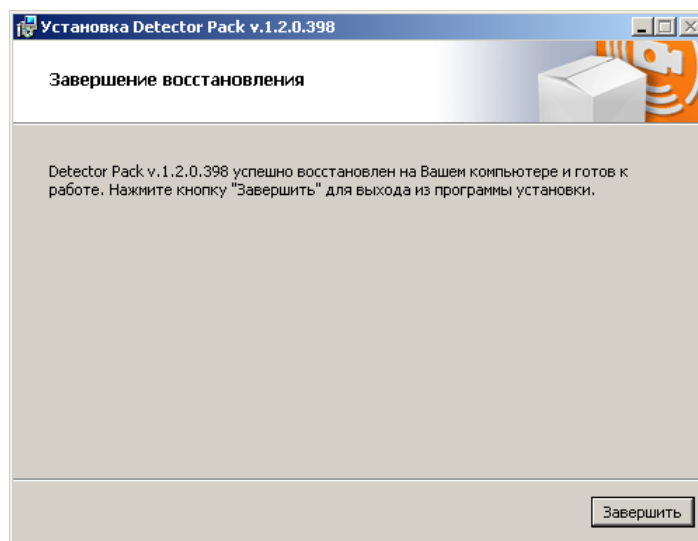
Установка Detector Pack v.1.2.0.398

Завершение восстановления

Detector Pack v.1.2.0.398 успешно восстановлен на Вашем компьютере и готов к работе. Нажмите кнопку "Завершить" для выхода из программы установки.

Завершить